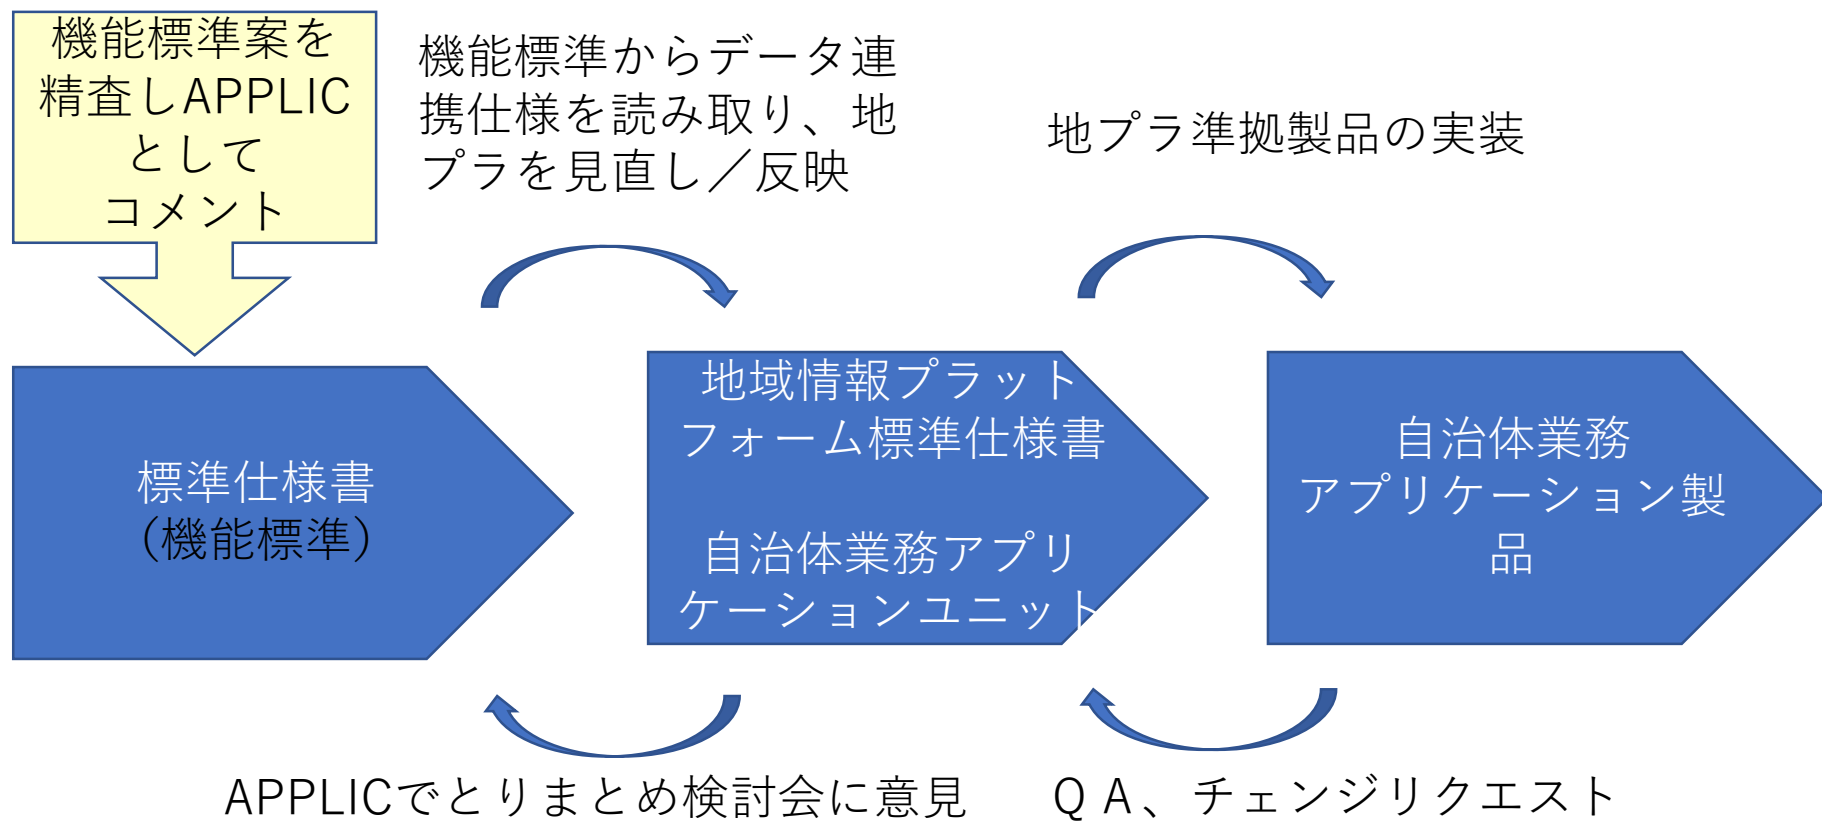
機能標準案を精査しAPPLICとしてコメント

機能標準からデータ連携仕様を読み取り、地プラを見直し／反映

地プラ準拠製品の実装

標準仕様書（機能標準）

地域情報プラットフォーム標準仕様書

自治体業務アプリケーションユニット

自治体業務アプリケーション製品

APPLICでとりまとめ検討会に意見

ＱＡ、チェンジリクエスト